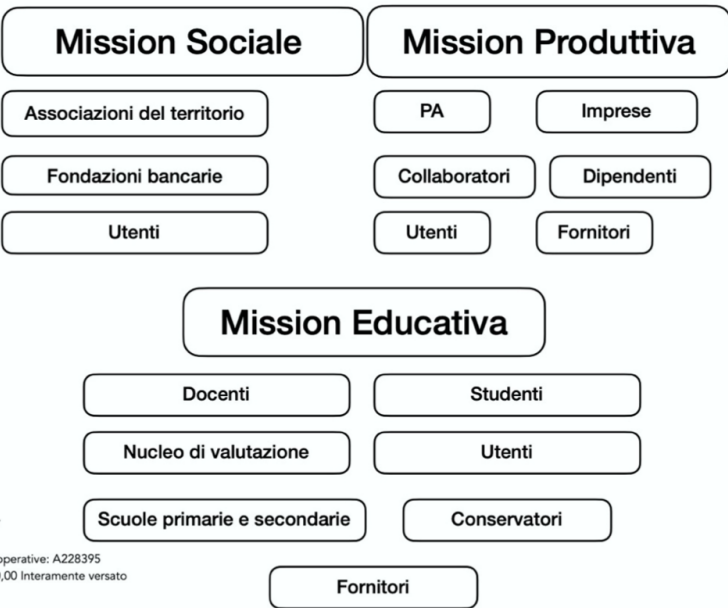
Mission Sociale

Associazioni del territorio

Fondazioni bancarie

Utenti

Mission Produttiva

PA

Imprese

Collaboratori

Dipendenti

Utenti

Fornitori

Mission Educativa

Docenti

Studenti

Nucleo di valutazione

Utenti

Scuole primarie e secondarie

Conservatori

operative: A228395
,00 Interamente versato

Fornitori